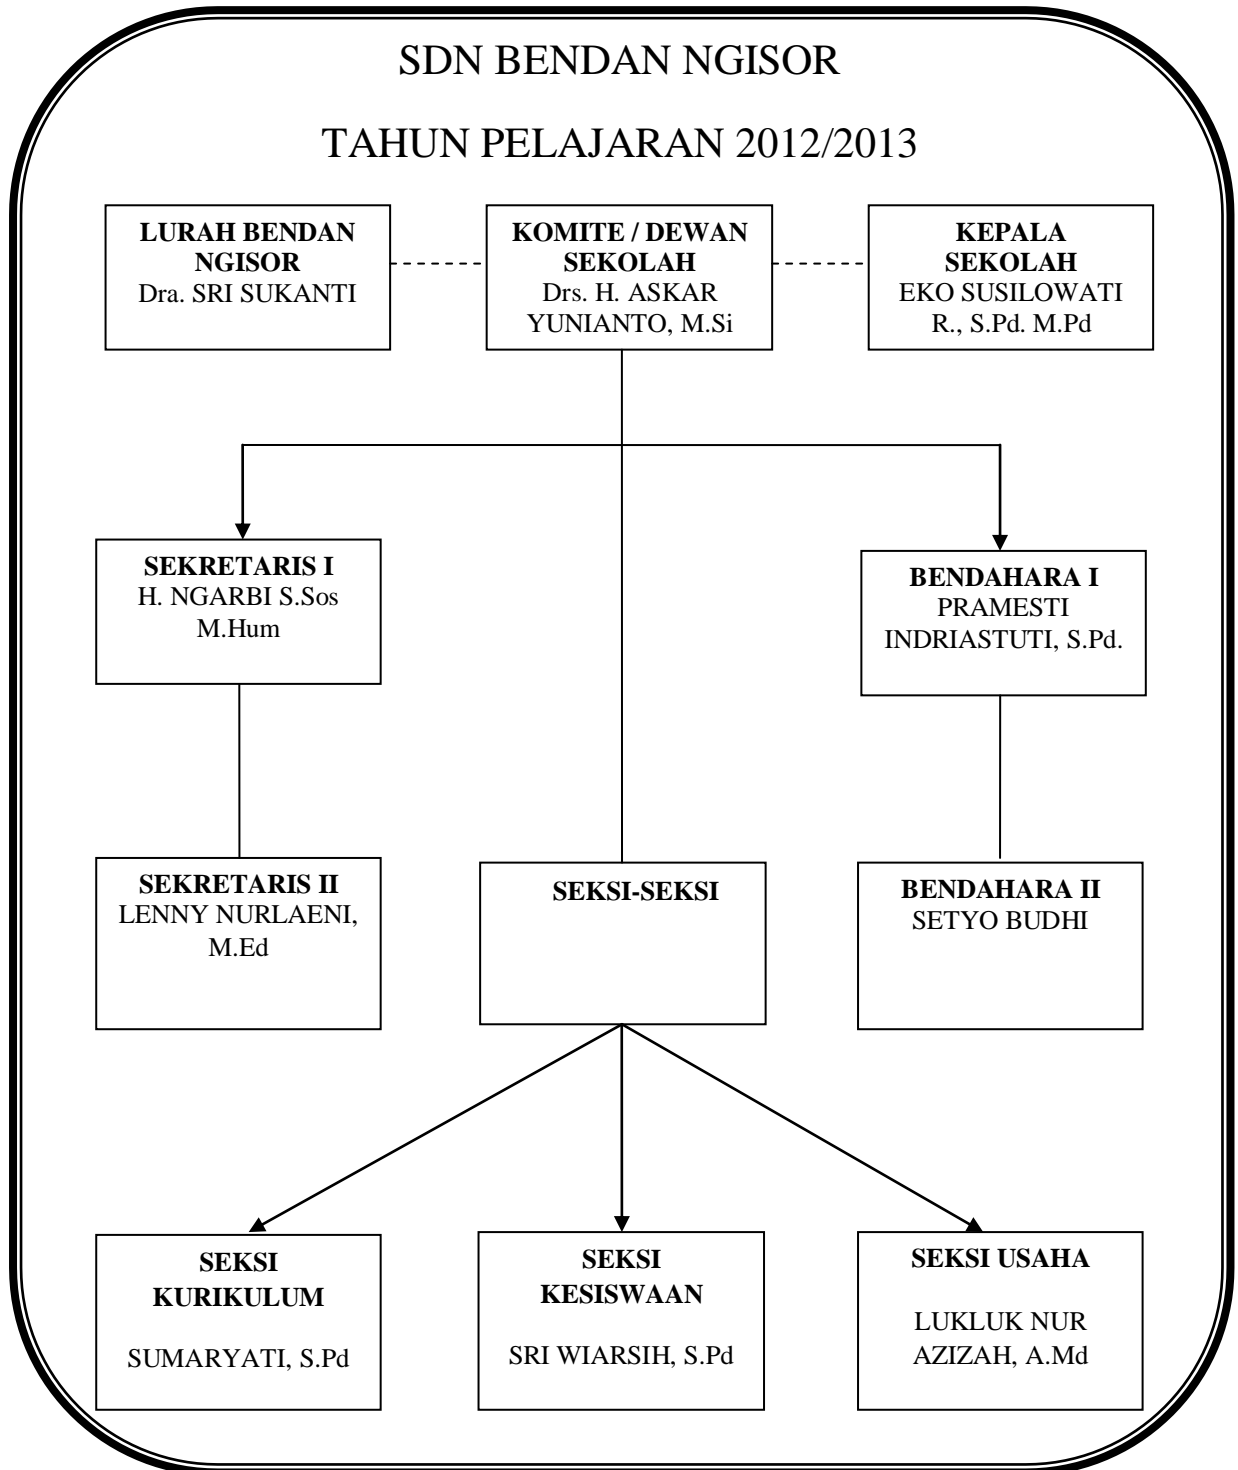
SDN BENDAN NGISOR

TAHUN PELAJARAN 2012/2013

LURAH BENDAN NGISOR
Dra. SRI SUKANTI

KOMITE / DEWAN SEKOLAH
Drs. H. ASKAR YUNIANTO, M.Si

KEPALA SEKOLAH
EKO SUSILOWATI R., S.Pd. M.Pd

SEKRETARIS I
H. NGARBI S.Sos M.Hum

BENDAHARA I
PRAMESTI INDRIASTUTI, S.Pd.

SEKRETARIS II
LENNY NURLAENI, M.Ed

SEKSI-SEKSI

BENDAHARA II
SETYO BUDHI

SEKSI KURIKULUM
SUMARYATI, S.Pd

SEKSI KESISWAAN
SRI WIARSIH, S.Pd

SEKSI USAHA
LUKLUK NUR AZIZAH, A.Md